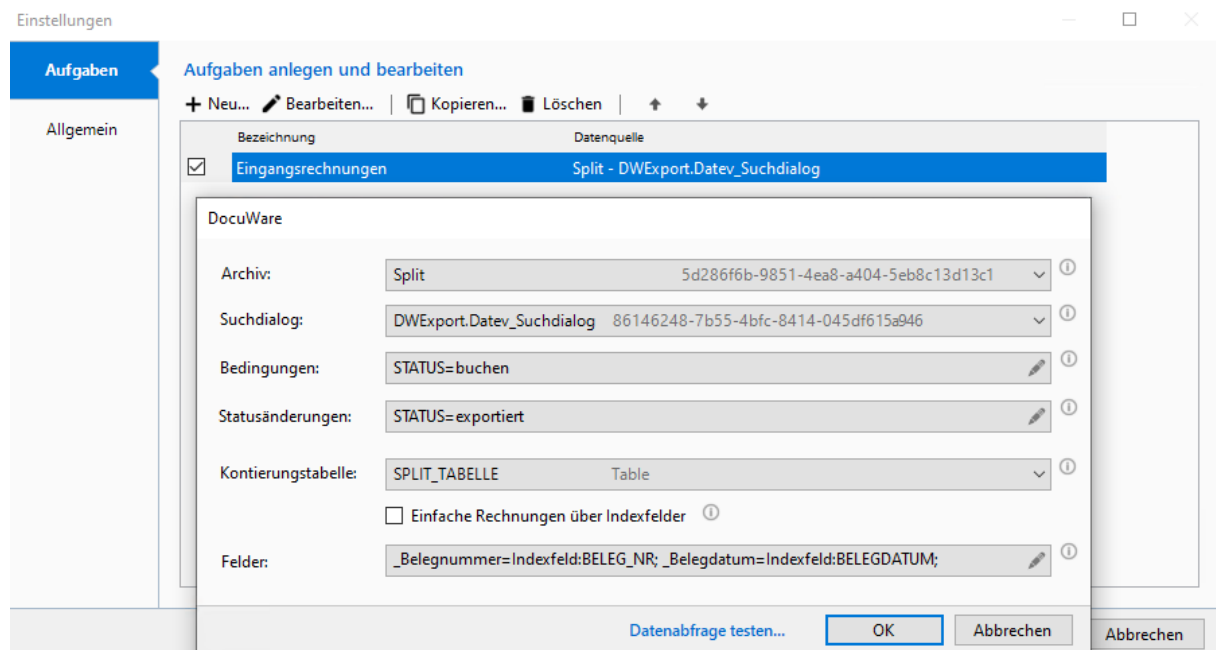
Einstellungen

Aufgaben

Allgemein

Aufgaben anlegen und bearbeiten

+ Neu... Bearbeiten... Kopieren... Löschen

| | Bezeichnung | Datenquelle |
|---|---|---|
| ☑ | Eingangsrechnungen | Split - DWExport.Datev_Suchdialog |

DocuWare

Archiv: Split 5d286f6b-9851-4ea8-a404-5eb8c13d13c1

Suchdialog: DWExport.Datev_Suchdialog 86146248-7b55-4bfc-8414-045df615a946

Bedingungen: STATUS=buchen

Statusänderungen: STATUS=exportiert

Kontierungstabelle: SPLIT_TABELLE Table

Einfache Rechnungen über Indexfelder

Felder: _Belegnummer=Indexfeld:BELEG_NR; _Belegdatum=Indexfeld:BELEGDATUM;

Datenabfrage testen... OK Abbrechen

Abbrechen